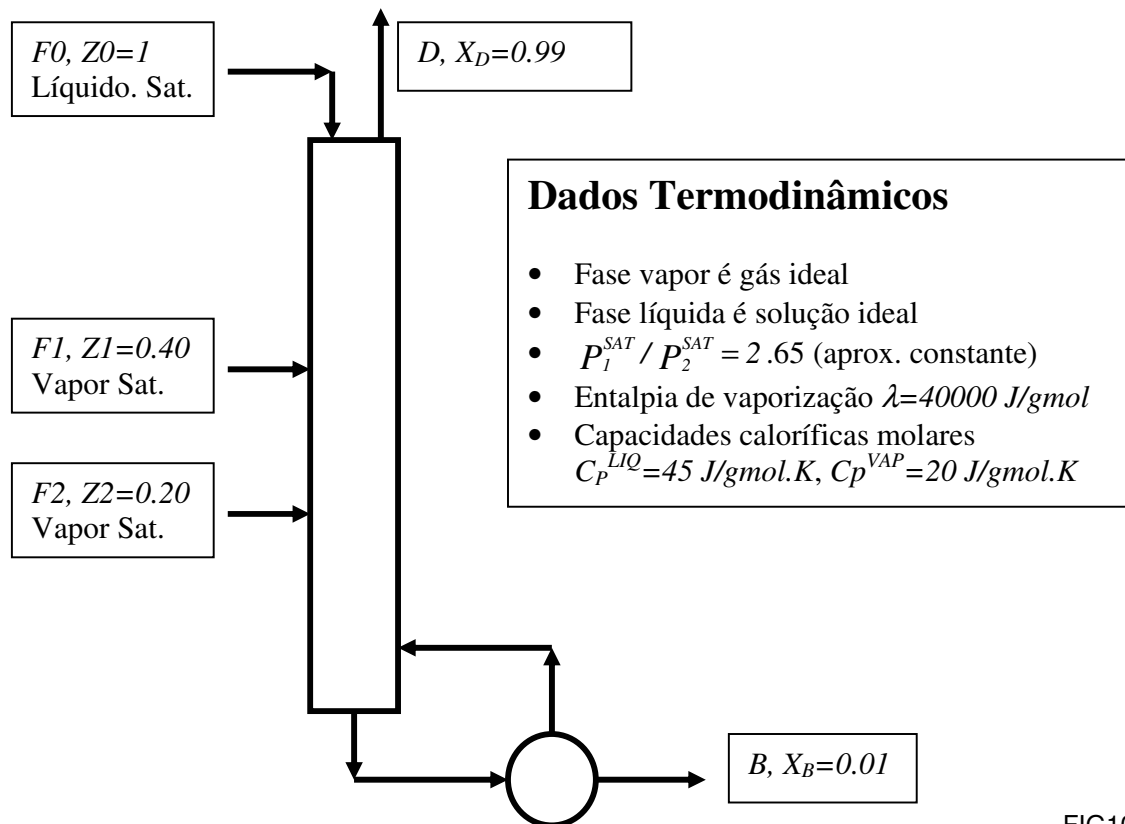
F0, Z0=1
Líquido. Sat.

D, $X_D$=0.99

Dados Termodinâmicos

- Fase vapor é gás ideal
- Fase líquida é solução ideal
- $P_1^{SAT} / P_2^{SAT} = 2.65$ (aprox. constante)
- Entalpia de vaporização $\lambda$=40000 J/gmol
- Capacidades caloríficas molares $C_P^{LIQ}$=45 J/gmol.K, $Cp^{VAP}$=20 J/gmol.K

F1, Z1=0.40
Vapor Sat.

F2, Z2=0.20
Vapor Sat.

B, $X_B$=0.01

FIG1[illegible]